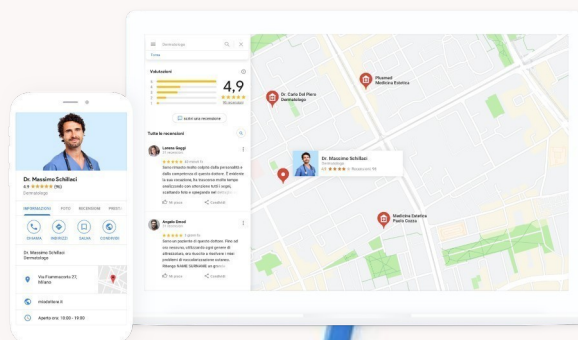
Dermatologo

Valutazioni

4,9

Scrivi una recensione

Tutte le recensioni

Lorena Gaggi

Sono rimasta molto colpita dalla personalità e dalla competenza di questo dottore. È evidente la sua vocazione, ha trascorso molto tempo analizzando con attenzione tutti i segni, scattando foto e spiegando per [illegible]

Angelo Emod

Sono un paziente di questo dottore. Devo dire che questo medico è molto professionale, alla mia prima visita mi ha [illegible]

Dr. Carlo Del Piero Dermatologo

Phomed Medicina Estetica

Dr. Massimo Schillaci
Dermatologo
4,9 ★★★★★ Recensioni: 96

Medicina Estetica Paolo Cozza

Dr. Massimo Schillaci
4,9 ★★★★★ (96)
Dermatologo

INFORMAZIONI FOTO RECENSIONI PRESTI

CHIAMA INDIRIZZO SALVA CONDIVIDI

Dr. Massimo Schillaci Dermatologo

Via Fiammacortis 27, Milano

miodottore.it

Aperto ora: 10:00 - 19:00